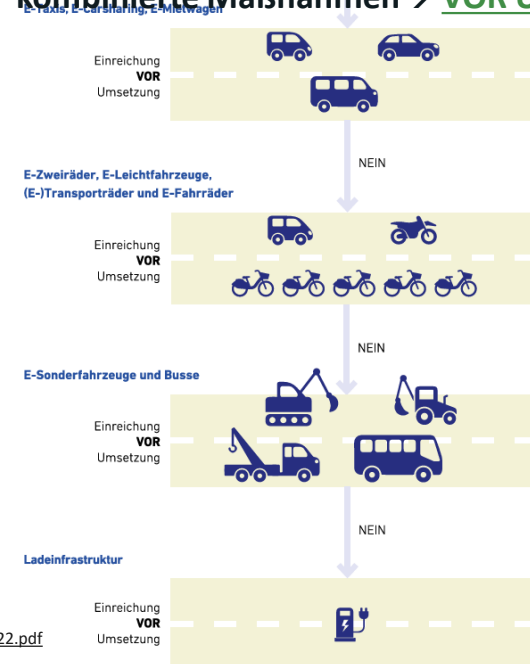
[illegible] Maßnahmen → VOR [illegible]

E-Taxis, E-Carsharing, E-Mietwagen

Einreichung
VOR
Umsetzung

NEIN

E-Zweiräder, E-Leichtfahrzeuge, (E-)Transporträder und E-Fahrräder

Einreichung
VOR
Umsetzung

NEIN

E-Sonderfahrzeuge und Busse

Einreichung
VOR
Umsetzung

NEIN

Ladeinfrastruktur

Einreichung
VOR
Umsetzung

22.pdf